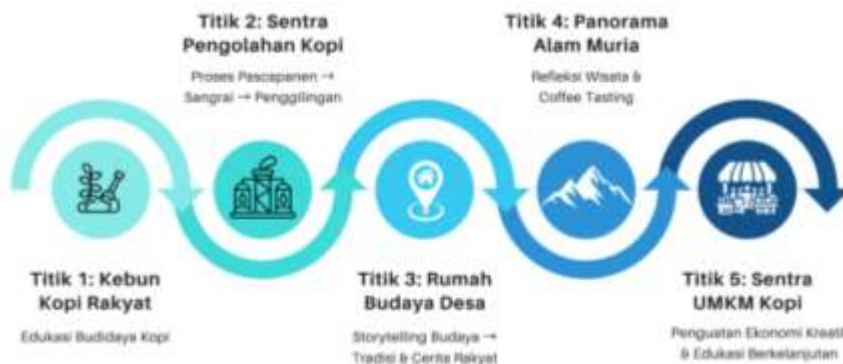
Titik 2: Sentra Pengolahan Kopi

Proses Pascapanen → Sangrai → Penggilingan

Titik 4: Panorama Alam Muria

Refleksi Wisata & Coffee Tasting

Titik 1: Kebun Kopi Rakyat

Edukasi Budidaya Kopi

Titik 3: Rumah Budaya Desa

Storytelling Budaya → Tradisi & Cerita Rakyat

Titik 5: Sentra UMKM Kopi

Penguatan Ekonomi Kreati & Edukasi Berkelanjutan